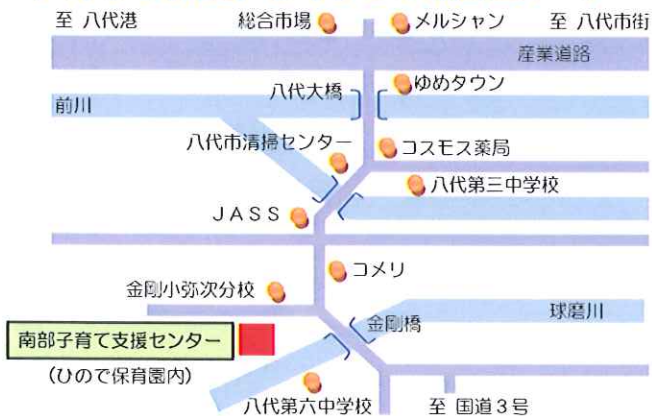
至 八代港

総合市場

メルシャン

至 八代市街

産業道路

八代大橋

ゆめタウン

前川

八代市清掃センター

コスモス薬局

八代第三中学校

JASS

コメリ

金剛小弥次分校

球磨川

金剛橋

南部子育て支援センター

(ひので保育園内)

八代第六中学校

至 国道3号